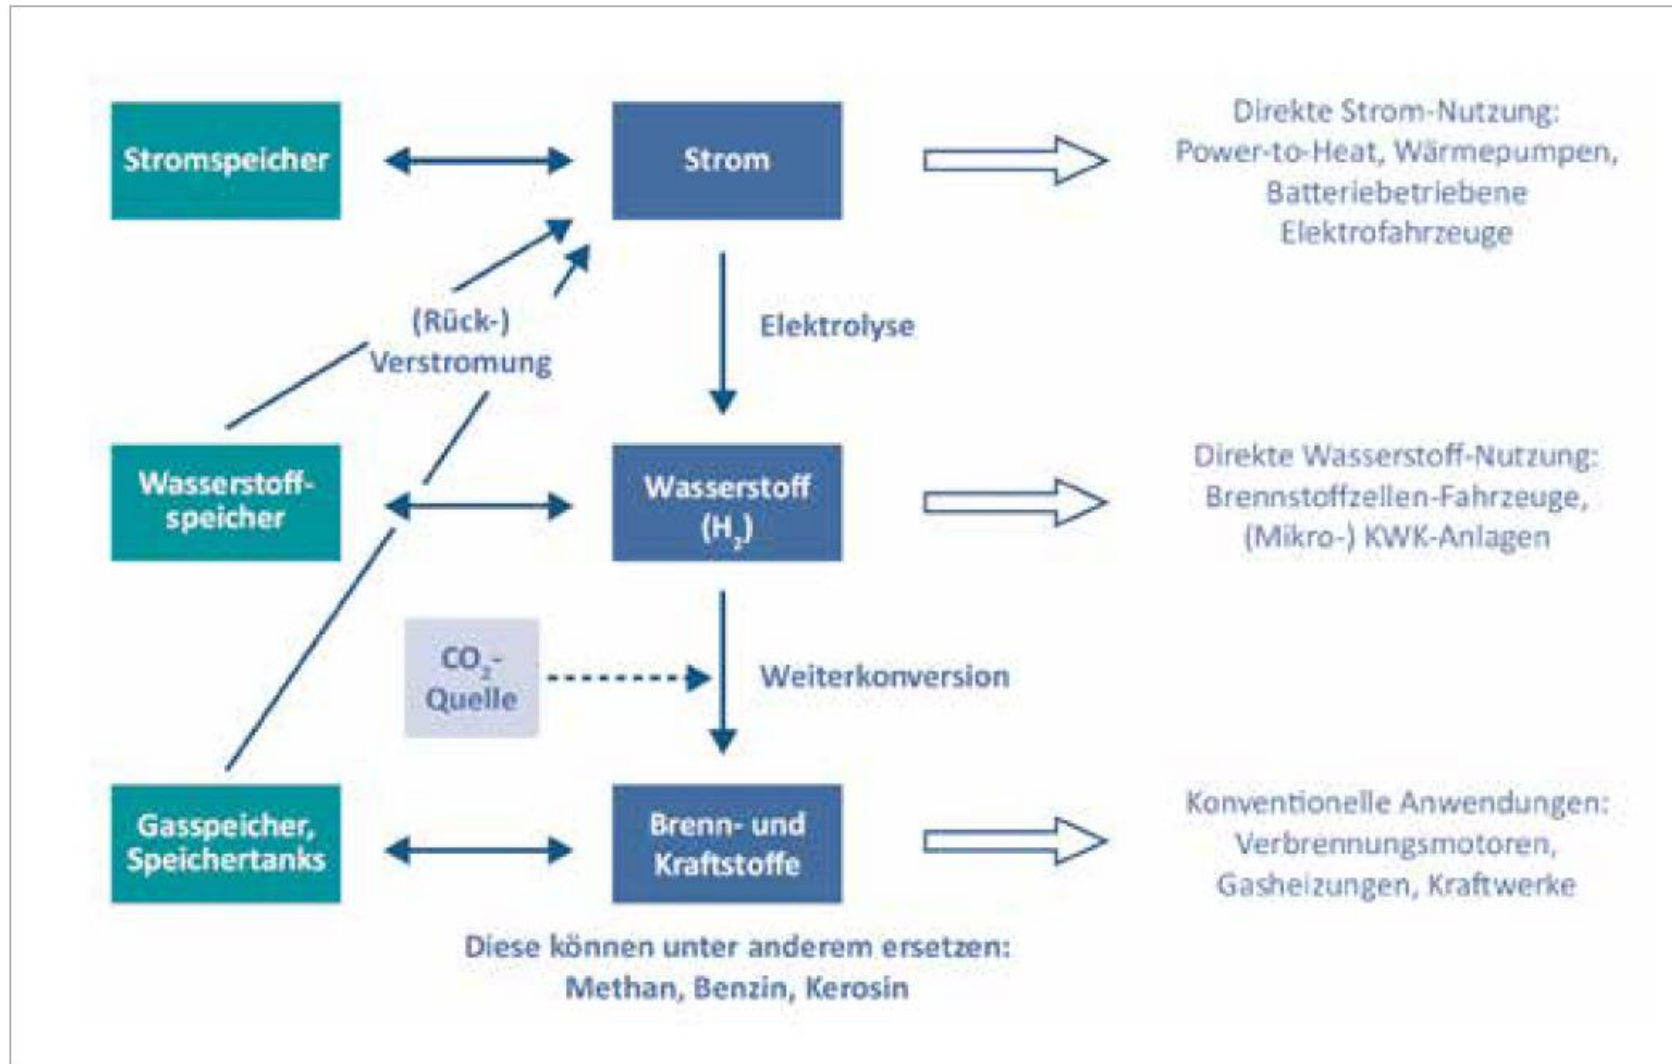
Stromspeicher

Strom

Direkte Strom-Nutzung: Power-to-Heat, Wärmepumpen, Batteriebetriebene Elektrofahrzeuge

(Rück-) Verstromung

Elektrolyse

Wasserstoffspeicher

Wasserstoff ($H_2$)

Direkte Wasserstoff-Nutzung: Brennstoffzellen-Fahrzeuge, (Mikro-) KWK-Anlagen

$CO_2$-Quelle

Weiterkonversion

Gasspeicher, Speichertanks

Brenn- und Kraftstoffe

Konventionelle Anwendungen: Verbrennungsmotoren, Gasheizungen, Kraftwerke

Diese können unter anderem ersetzen: Methan, Benzin, Kerosin